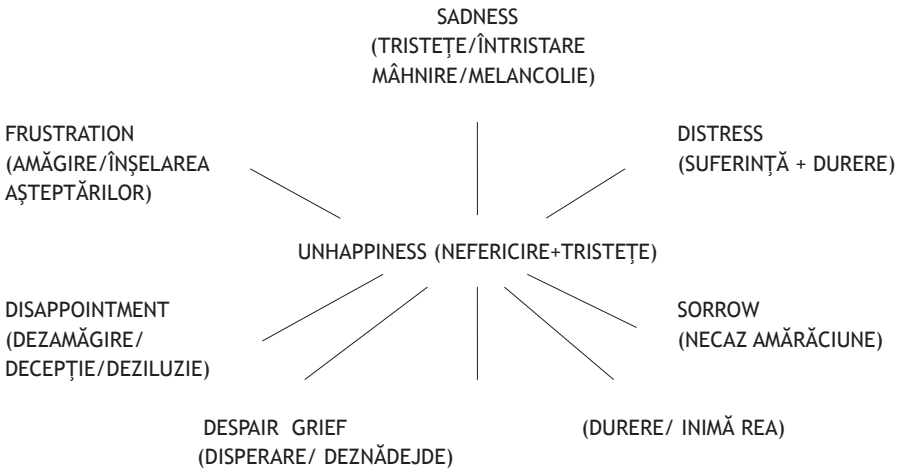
SADNESS
(TRISTEŢE/ÎNTRISTARE
MÂHNIRE/MELANCOLIE)

FRUSTRATION
(AMĂGIRE/ÎNŞELAREA
AŞTEPTĂRILOR)

DISTRESS
(SUFERINŢĂ + DURERE)

UNHAPPINESS (NEFERICIRE+TRISTEŢE)

DISAPPOINTMENT
(DEZAMĂGIRE/
DECEPŢIE/DEZILUZIE)

SORROW
(NECAZ AMĂRĂCIUNE)

DESPAIR GRIEF
(DISPERARE/ DEZNĂDEJDE)

(DURERE/ INIMĂ REA)